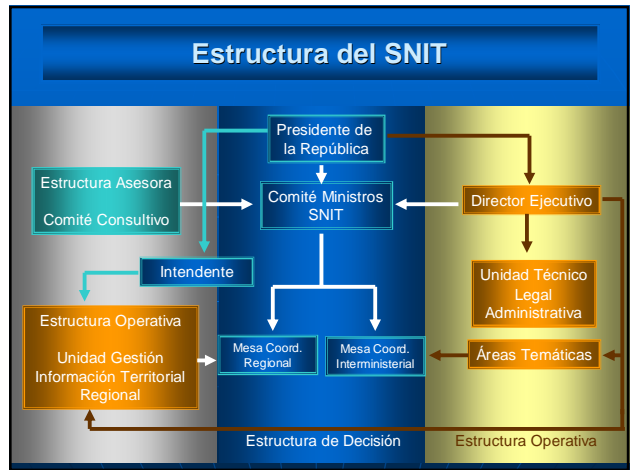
Estructura del SNIT

Presidente de la República

Estructura Asesora

Comité Consultivo

Comité Ministros SNIT

Director Ejecutivo

Intendente

Unidad Técnico Legal Administrativa

Estructura Operativa

Unidad Gestión Información Territorial Regional

Mesa Coord. Regional

Mesa Coord. Interministerial

Áreas Temáticas

Estructura de Decisión

Estructura Operativa